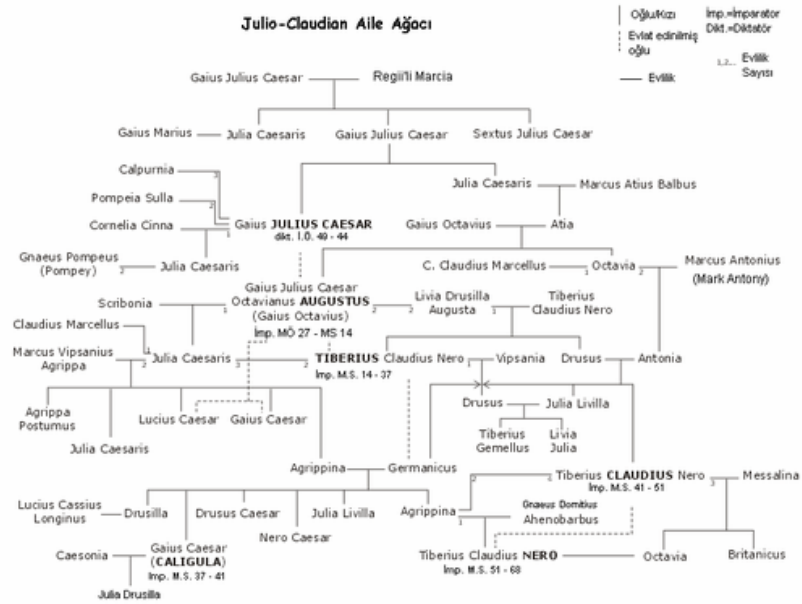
Julio-Claudian Aile Ağacı

Oğlu/Kızı
Evlat edinilmiş oğlu
Evlilik
İmp.=İmparator
Dikt.=Diktatör
1,2... Evlilik Sayısı

Gaius Julius Caesar
Regii'li Marcia
Gaius Marius
Julia Caesaris
Gaius Julius Caesar
Sextus Julius Caesar
Calpurnia
Pompeia Sulla
Cornelia Cinna
Gaius JULIUS CAESAR
dikt. İ.Ö. 49 - 44
Julia Caesaris
Marcus Atius Balbus
Gaius Octavius
Atia
Gnaeus Pompeus (Pompey)
Julia Caesaris
Gaius Julius Caesar Octavianus AUGUSTUS (Gaius Octavius)
İmp. MÖ 27 - MS 14
C. Claudius Marcellus
Octavia
Marcus Antonius (Mark Antony)
Scribonia
Livia Drusilla Augusta
Tiberius Claudius Nero
Claudius Marcellus
Marcus Vipsanius Agrippa
Julia Caesaris
TIBERIUS Claudius Nero
İmp. M.S. 14 - 37
Vipsania
Drusus
Antonia
Agrippa Postumus
Lucius Caesar
Gaius Caesar
Drusus
Julia Livilla
Julia Caesaris
Tiberius Gemellus
Livia Julia
Agrippina
Germanicus
Tiberius CLAUDIUS Nero
İmp. M.S. 41 - 51
Messalina
Lucius Cassius Longinus
Drusilla
Drusus Caesar
Julia Livilla
Agrippina
Gnaeus Domitius Ahenobarbus
Nero Caesar
Caesonia
Gaius Caesar (CALIGULA)
İmp. M.S. 37 - 41
Tiberius Claudius NERO
İmp. M.S. 51 - 68
Octavia
Britanicus
Julia Drusilla